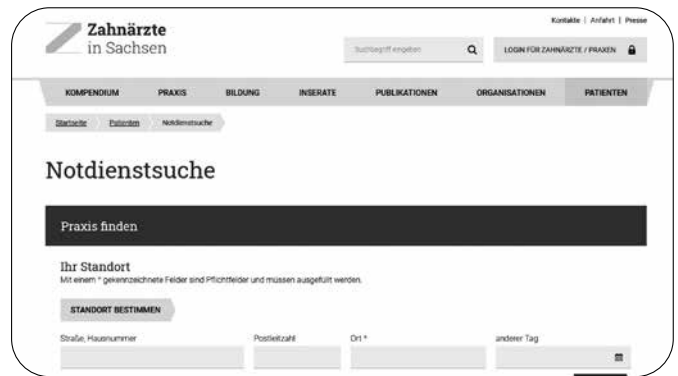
Zahnärzte
in Sachsen

Kontakte | Anfahrt | Presse

Suchbegriff eingeben

LOGIN FÜR ZAHNÄRZTE / PRAXEN

KOMPENDIUM PRAXIS BILDUNG INSERATE PUBLIKATIONEN ORGANISATIONEN PATIENTEN

Startseite Patienten Notdienstsuche

Notdienstsuche

Praxis finden

Ihr Standort

Mit einem * gekennzeichnete Felder sind Pflichtfelder und müssen ausgefüllt werden.

STANDORT BESTIMMEN

Straße, Hausnummer

Postleitzahl

Ort *

anderer Tag